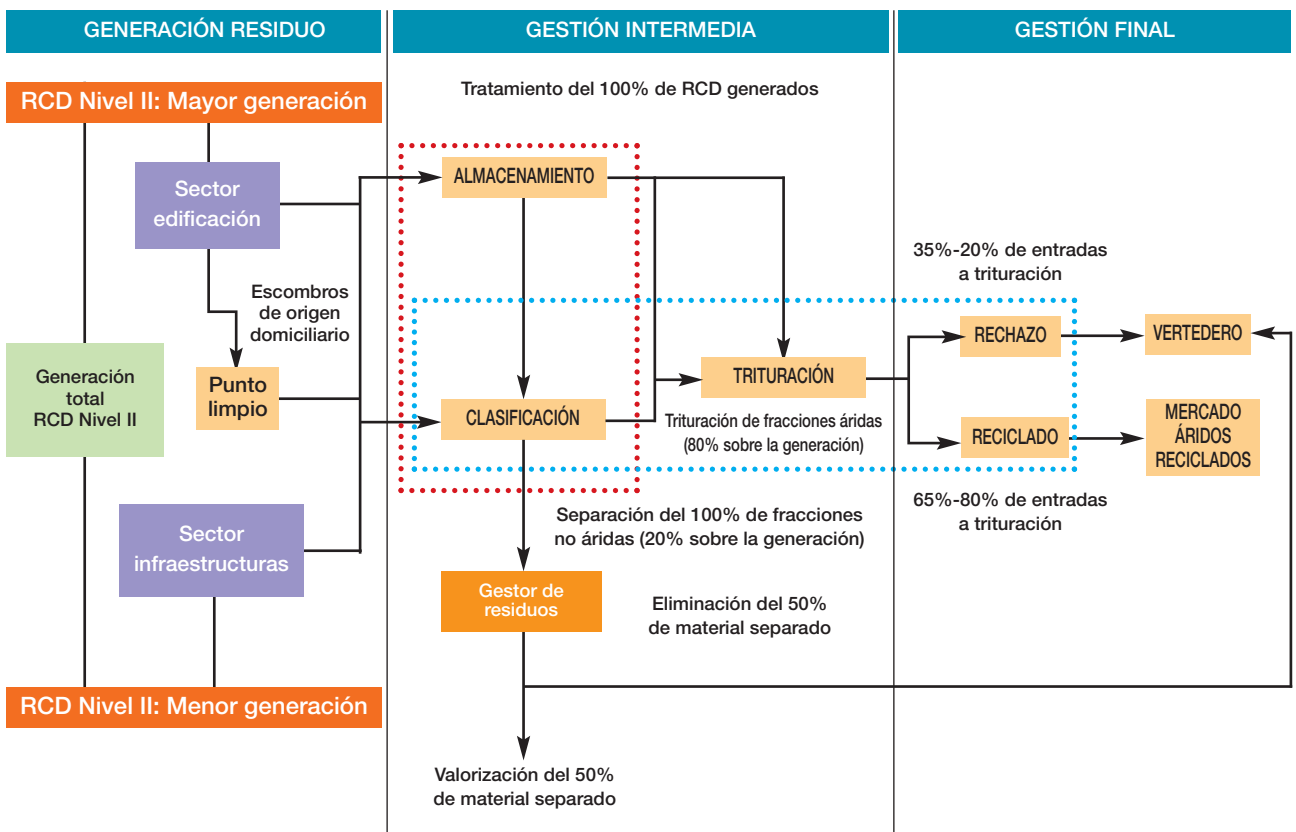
GENERACIÓN RESIDUO

GESTIÓN INTERMEDIA

GESTIÓN FINAL

RCD Nivel II: Mayor generación

Tratamiento del 100% de RCD generados

Sector edificación

ALMACENAMIENTO

35%-20% de entradas a trituración

Escombros de origen domiciliario

RECHAZO

VERTEDERO

Generación total RCD Nivel II

Punto limpio

TRITURACIÓN

CLASIFICACIÓN

Trituración de fracciones áridas (80% sobre la generación)

RECICLADO

MERCADO ÁRIDOS RECICLADOS

65%-80% de entradas a trituración

Separación del 100% de fracciones no áridas (20% sobre la generación)

Sector infraestructuras

Gestor de residuos

Eliminación del 50% de material separado

RCD Nivel II: Menor generación

Valorización del 50% de material separado